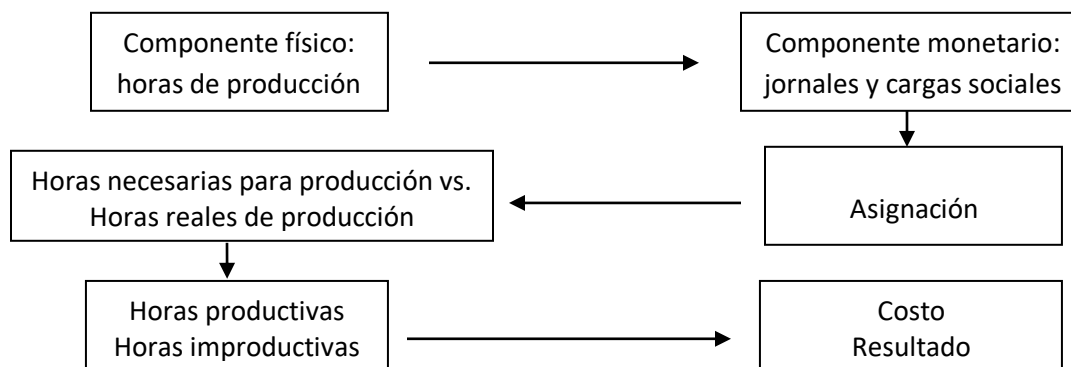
Componente físico: horas de producción

Componente monetario: jornales y cargas sociales

Asignación

Horas necesarias para producción vs. Horas reales de producción

Horas productivas
Horas improductivas

Costo
Resultado